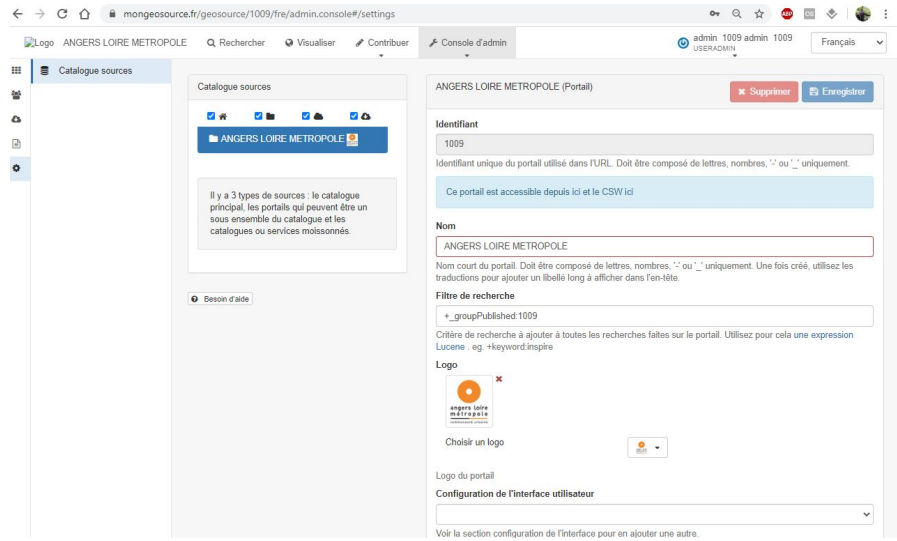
mongeosource.fr/geosource/1009/fre/admin.console#/settings

Logo ANGERS LOIRE METROPOLE Rechercher Visualiser Contribuer Console d'admin admin 1009 admin 1009 USERADMIN Français

Catalogue sources

Catalogue sources

ANGERS LOIRE METROPOLE

Il y a 3 types de sources : le catalogue principal, les portails qui peuvent être un sous ensemble du catalogue et les catalogues ou services moissonnés.

Besoin d'aide

ANGERS LOIRE METROPOLE (Portail)

Supprimer Enregistrer

Identifiant

1009

Identifiant unique du portail utilisé dans l'URL. Doit être composé de lettres, nombres, '-' ou '_' uniquement.

Ce portail est accessible depuis ici et le CSW ici

Nom

ANGERS LOIRE METROPOLE

Nom court du portail. Doit être composé de lettres, nombres, '-' ou '_' uniquement. Une fois créé, utilisez les traductions pour ajouter un libellé long à afficher dans l'en-tête.

Filtre de recherche

+_groupPublished:1009

Critère de recherche à ajouter à toutes les recherches faites sur le portail. Utilisez pour cela une expression Lucene . eg. +keyword:inspire

Logo

angers loire métropole

Choisir un logo

Logo du portail

Configuration de l'interface utilisateur

Voir la section configuration de l'interface pour en ajouter une autre.